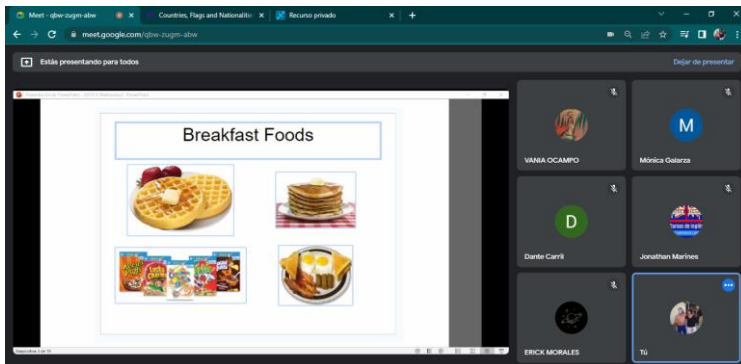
Meet - qbw-zugm-abw
Countries, Flags and Nationaliti
Recurso privado
meet.google.com/qbw-zugm-abw
Estás presentando para todos
Dejar de presentar
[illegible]
Breakfast Foods
VANIA OCAMPO
M
Mónica Galarza
D
Dante Carril
Jonathan Marines
ERICK MORALES
Tú